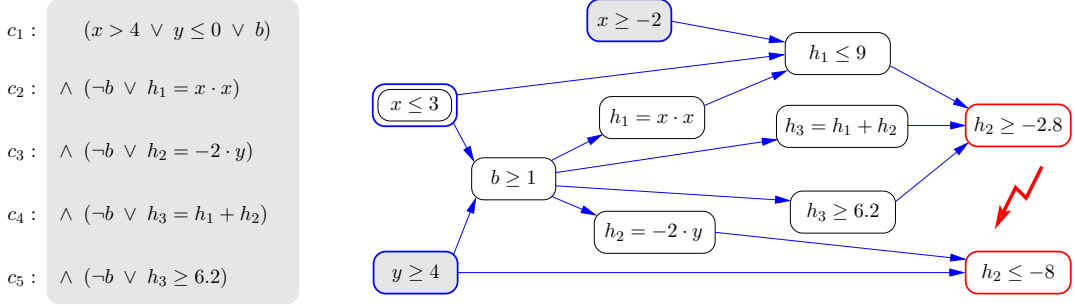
$c_1$ : $(x > 4 \lor y \leq 0 \lor b)$

$c_2$ : $\land (\neg b \lor h_1 = x \cdot x)$

$c_3$ : $\land (\neg b \lor h_2 = -2 \cdot y)$

$c_4$ : $\land (\neg b \lor h_3 = h_1 + h_2)$

$c_5$ : $\land (\neg b \lor h_3 \geq 6.2)$

$x \geq -2$

$h_1 \leq 9$

$x \leq 3$

$h_1 = x \cdot x$

$h_3 = h_1 + h_2$

$h_2 \geq -2.8$

$b \geq 1$

$h_3 \geq 6.2$

$h_2 = -2 \cdot y$

$y \geq 4$

$h_2 \leq -8$